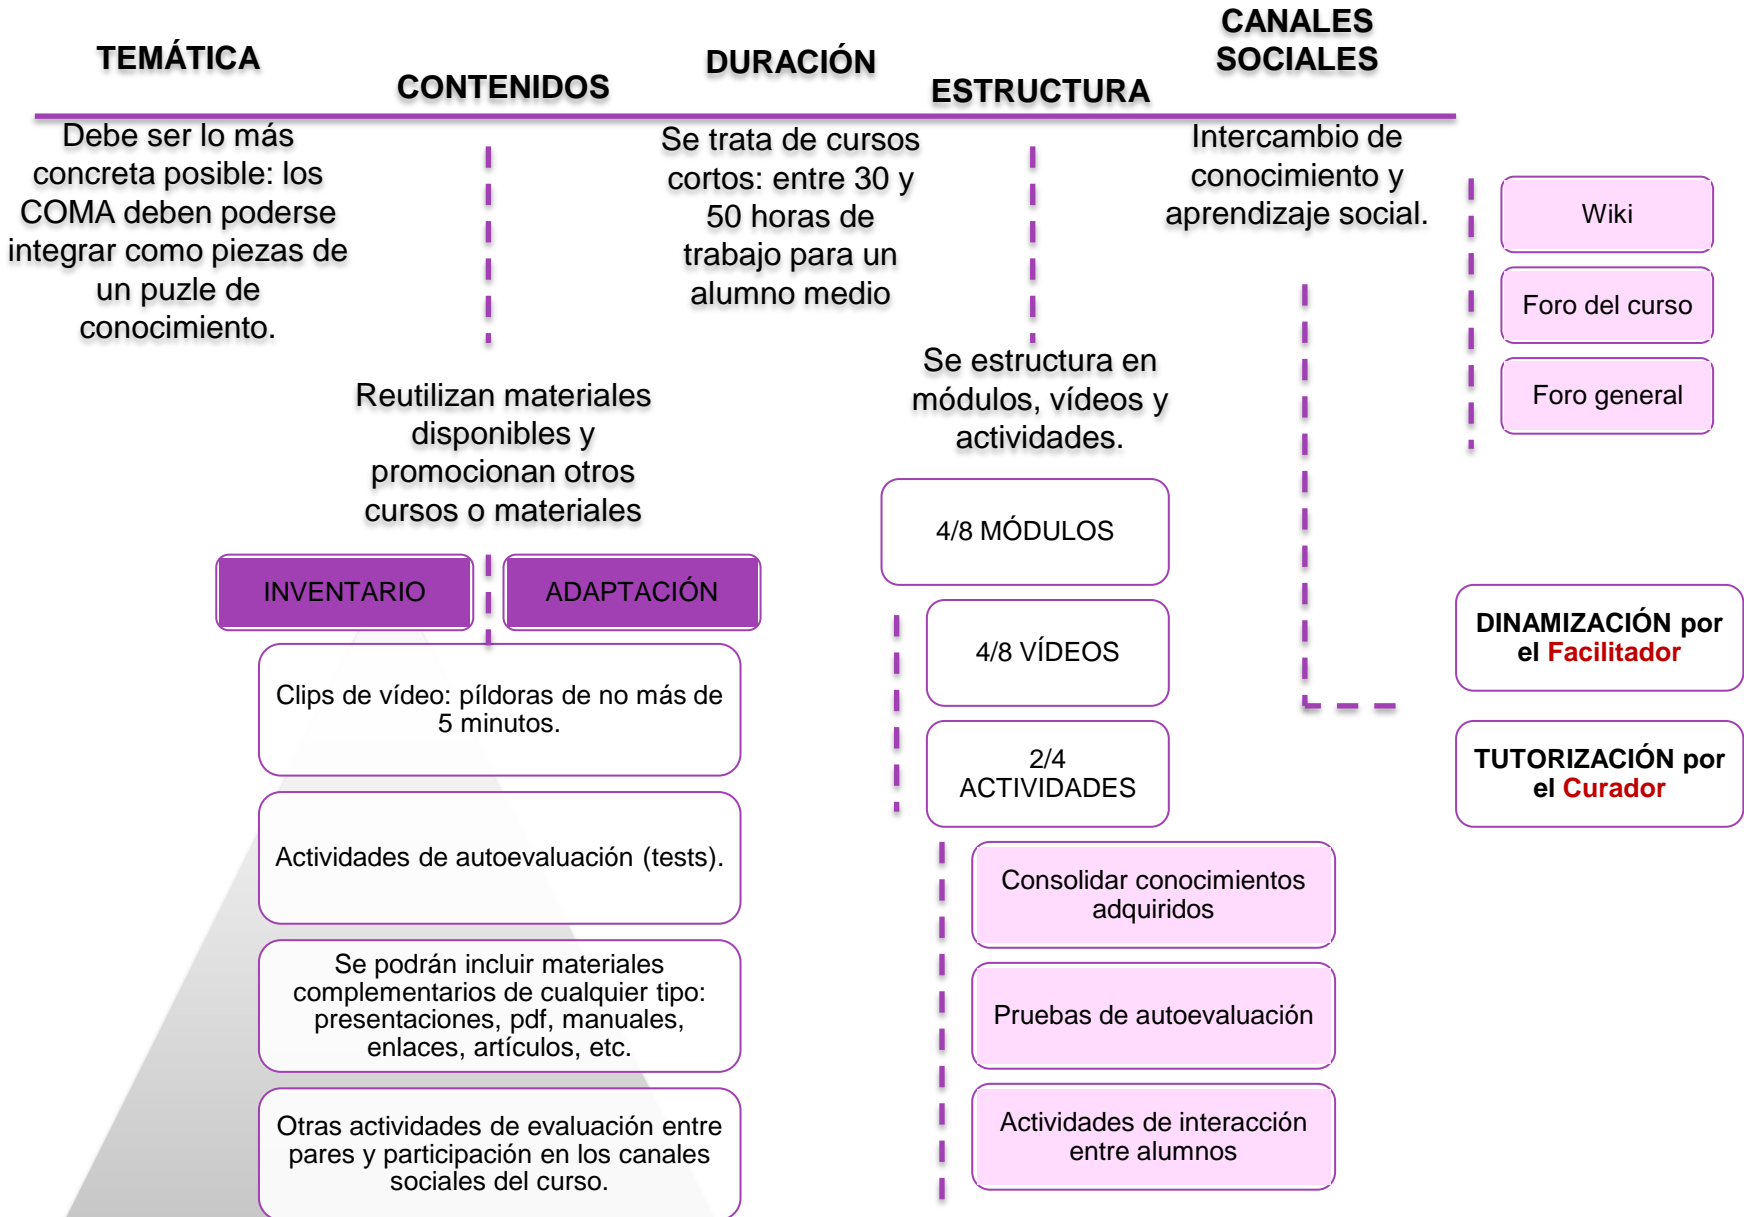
TEMÁTICA

CONTENIDOS

DURACIÓN

ESTRUCTURA

CANALES SOCIALES

Debe ser lo más concreta posible: los COMA deben poderse integrar como piezas de un puzle de conocimiento.

Se trata de cursos cortos: entre 30 y 50 horas de trabajo para un alumno medio

Intercambio de conocimiento y aprendizaje social.

Wiki

Foro del curso

Foro general

Se estructura en módulos, vídeos y actividades.

Reutilizan materiales disponibles y promocionan otros cursos o materiales

INVENTARIO

ADAPTACIÓN

4/8 MÓDULOS

4/8 VÍDEOS

2/4 ACTIVIDADES

DINAMIZACIÓN por el Facilitador

TUTORIZACIÓN por el Curador

Clips de vídeo: píldoras de no más de 5 minutos.

Actividades de autoevaluación (tests).

Se podrán incluir materiales complementarios de cualquier tipo: presentaciones, pdf, manuales, enlaces, artículos, etc.

Otras actividades de evaluación entre pares y participación en los canales sociales del curso.

Consolidar conocimientos adquiridos

Pruebas de autoevaluación

Actividades de interacción entre alumnos